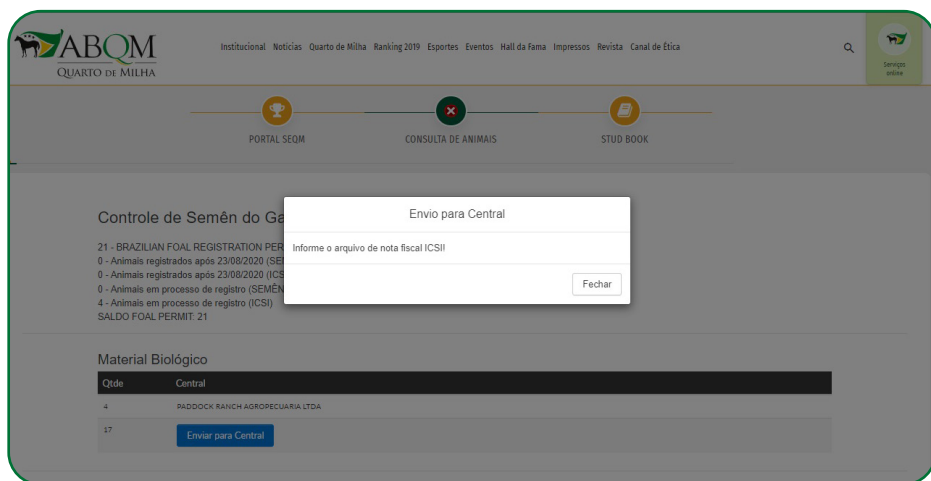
ABQM
QUARTO DE MILHA

Institucional Notícias Quarto de Milha Ranking 2019 Esportes Eventos Hall da Fama Impressos Revista Canal de Ética

Serviços online

PORTAL SEQM CONSULTA DE ANIMAIS STUD BOOK

Controle de Semên do Ga

21 - BRAZILIAN FOAL REGISTRATION PER
0 - Animais registrados após 23/08/2020 (SE
0 - Animais registrados após 23/08/2020 (ICS
0 - Animais em processo de registro (SEMÊN
4 - Animais em processo de registro (ICSI)
SALDO FOAL PERMIT: 21

Envio para Central

Informe o arquivo de nota fiscal ICSI!

Fechar

Material Biológico

| Qtde | Central |
|---|---|
| 4 | PADDOCK RANCH AGROPECUARIA LTDA |
| 17 | Enviar para Central |